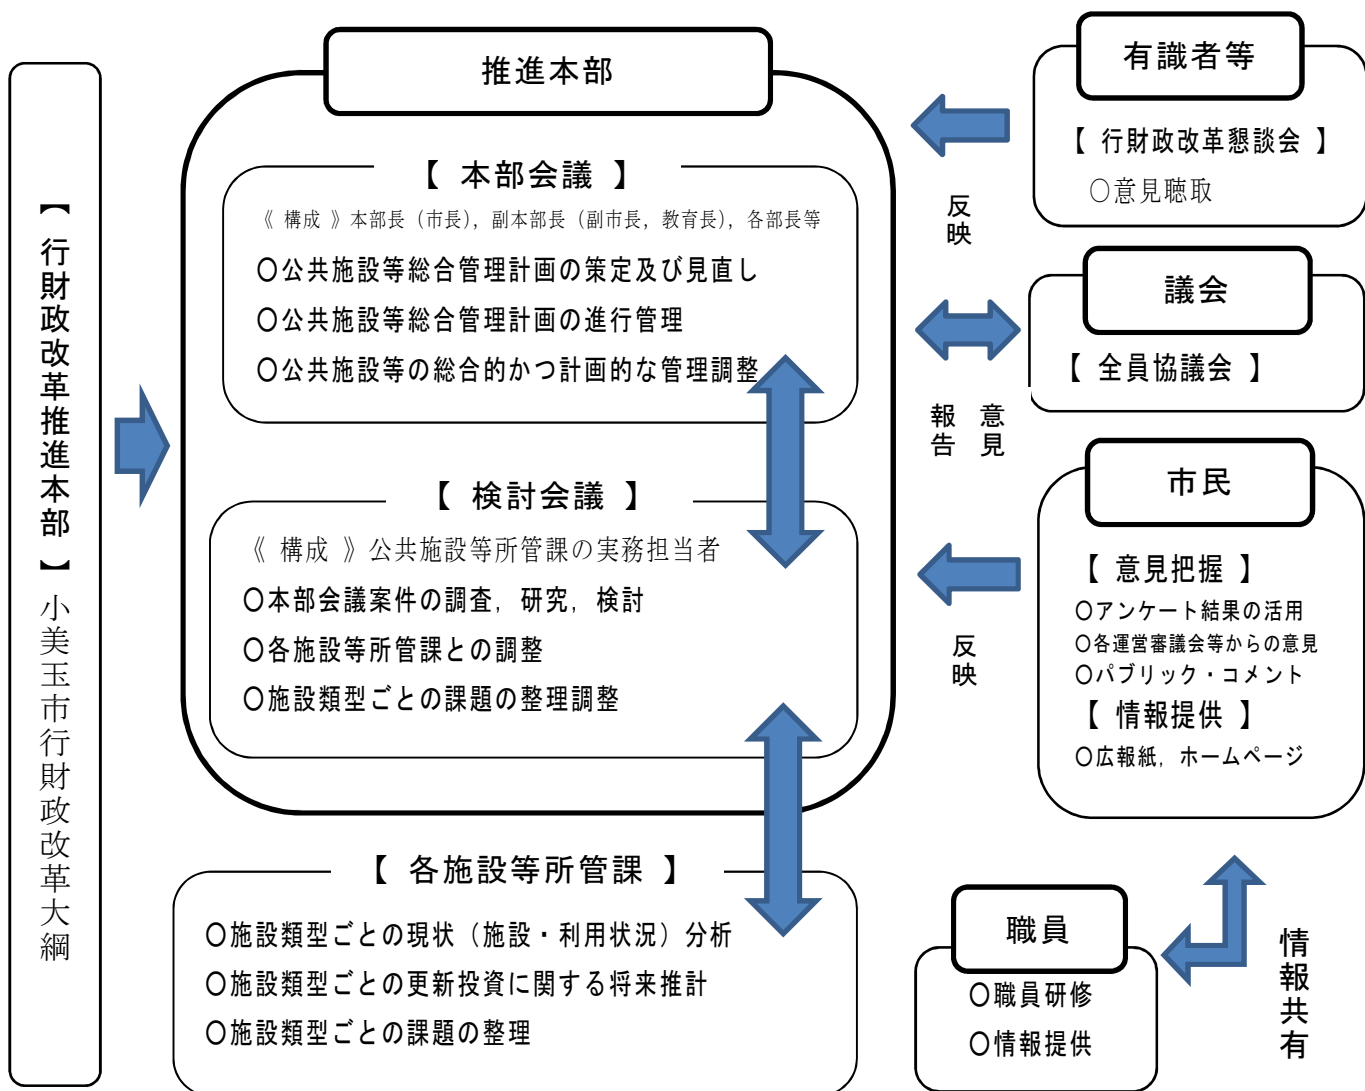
【行財政改革推進本部】
小美玉市行財政改革大綱

推進本部

【 本部会議 】
《 構成 》本部長（市長），副本部長（副市長，教育長），各部長等
○公共施設等総合管理計画の策定及び見直し
○公共施設等総合管理計画の進行管理
○公共施設等の総合的かつ計画的な管理調整

【 検討会議 】
《 構成 》公共施設等所管課の実務担当者
○本部会議案件の調査，研究，検討
○各施設等所管課との調整
○施設類型ごとの課題の整理調整

【 各施設等所管課 】
○施設類型ごとの現状（施設・利用状況）分析
○施設類型ごとの更新投資に関する将来推計
○施設類型ごとの課題の整理

有識者等
【 行財政改革懇談会 】
○意見聴取

反映

議会
【 全員協議会 】

報告 意見

市民
【 意見把握 】
○アンケート結果の活用
○各運営審議会等からの意見
○パブリック・コメント
【 情報提供 】
○広報紙，ホームページ

反映

職員
○職員研修
○情報提供

情報共有